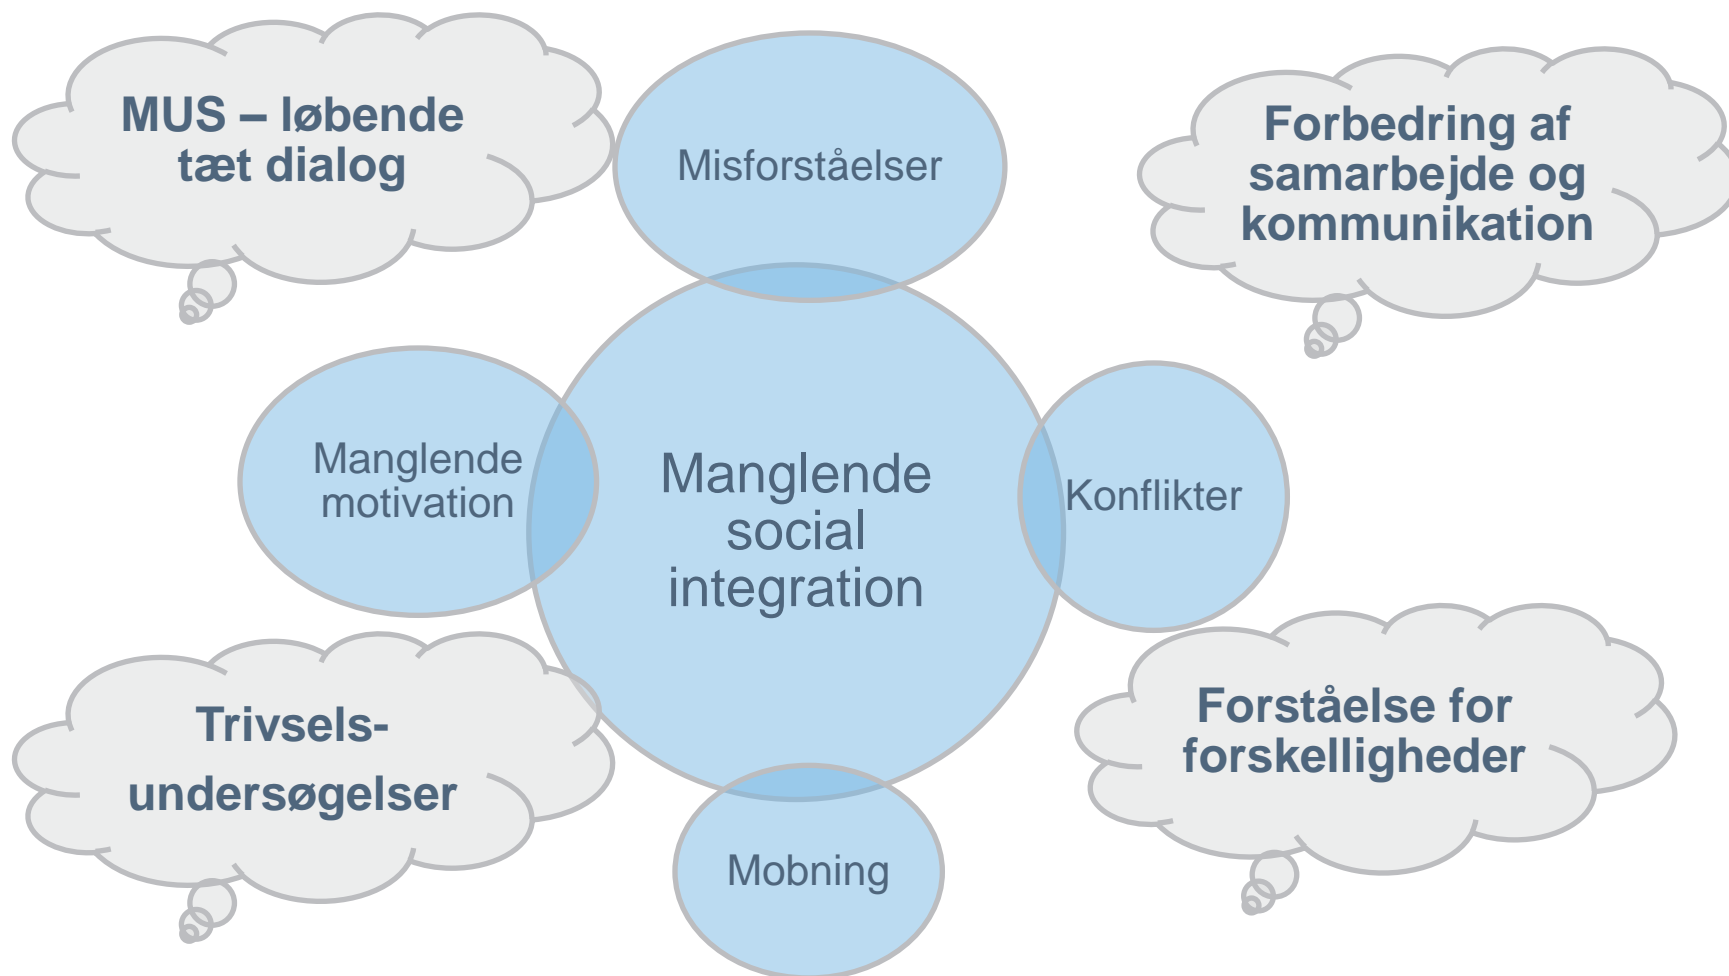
MUS – løbende tæt dialog

Misforståelser

Forbedring af samarbejde og kommunikation

Manglende motivation

Manglende social integration

Konflikter

Trivsels-undersøgelser

Forståelse for forskelligheder

Mobning